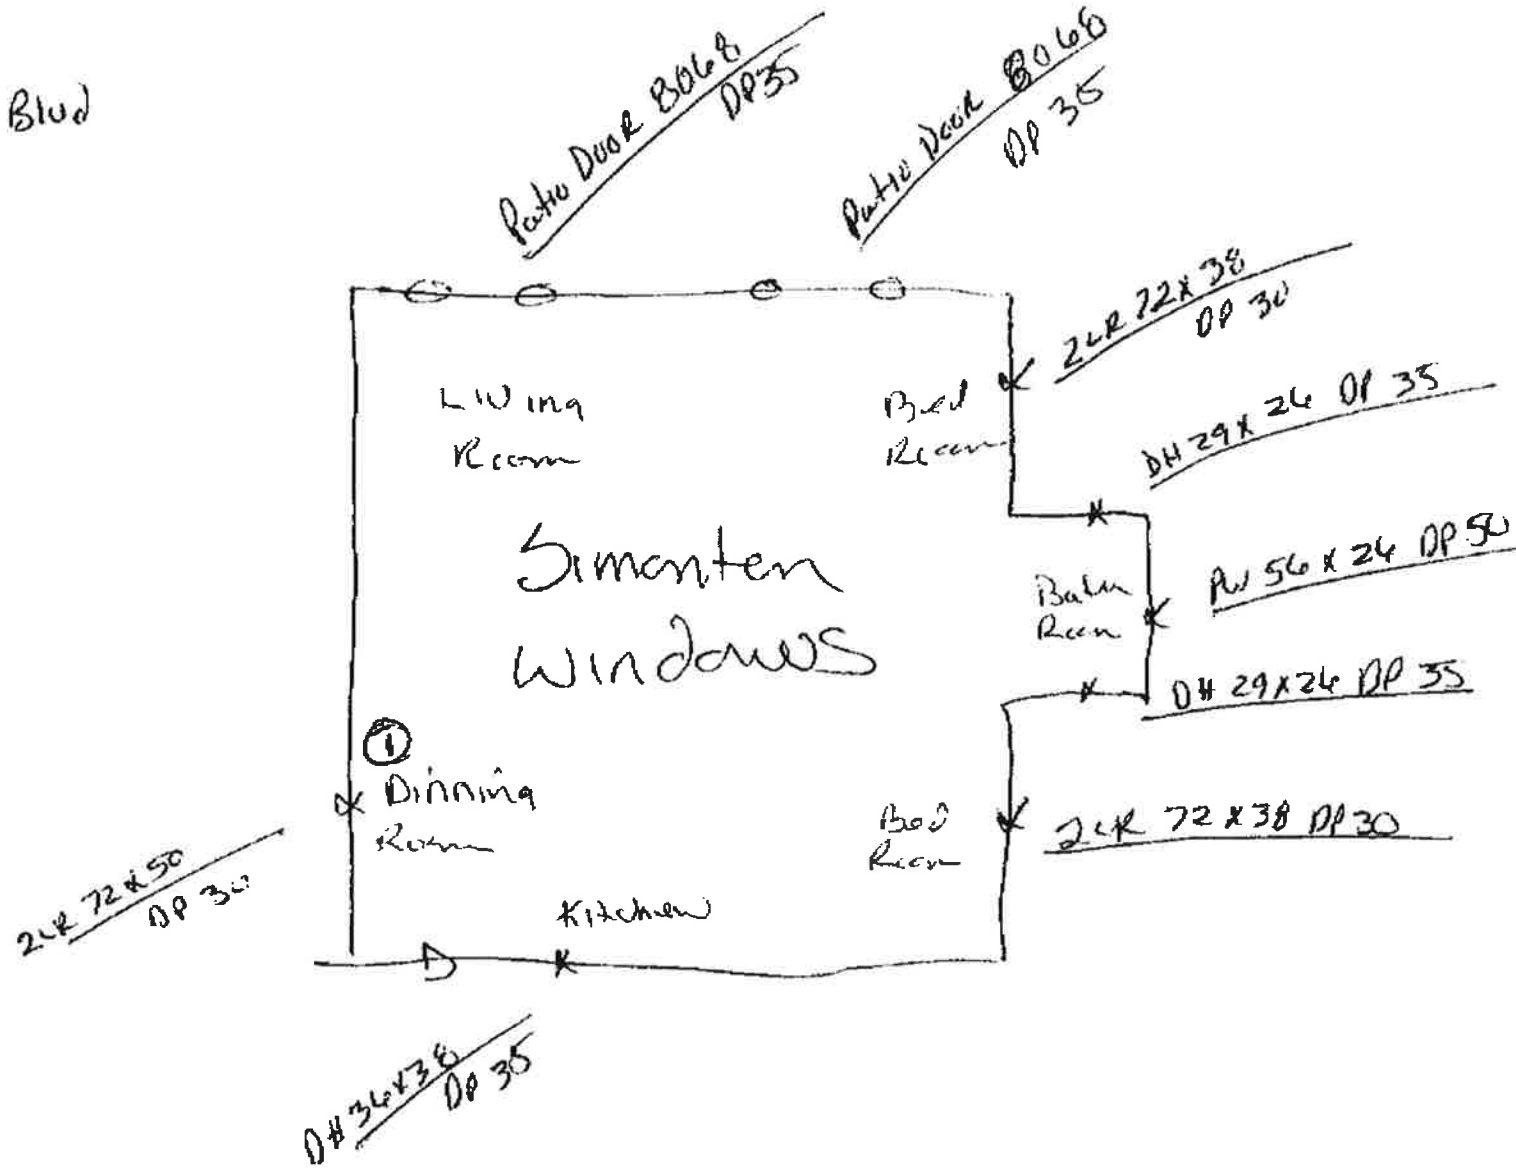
Blvd

Patio Door 8068 DP35

Patio Door 8068 DP 35

2LR 72X38 DP 30

Living Room

Bed Room

DH 29X24 DP 35

Simonten Windows

Bath Room

PW 56X24 DP 50

DH 29X24 DP 35

①
Dinning Room

Bed Room

2LR 72X38 DP30

2LR 72X50 DP 30

Kitchen

DH 36X38 DP 35